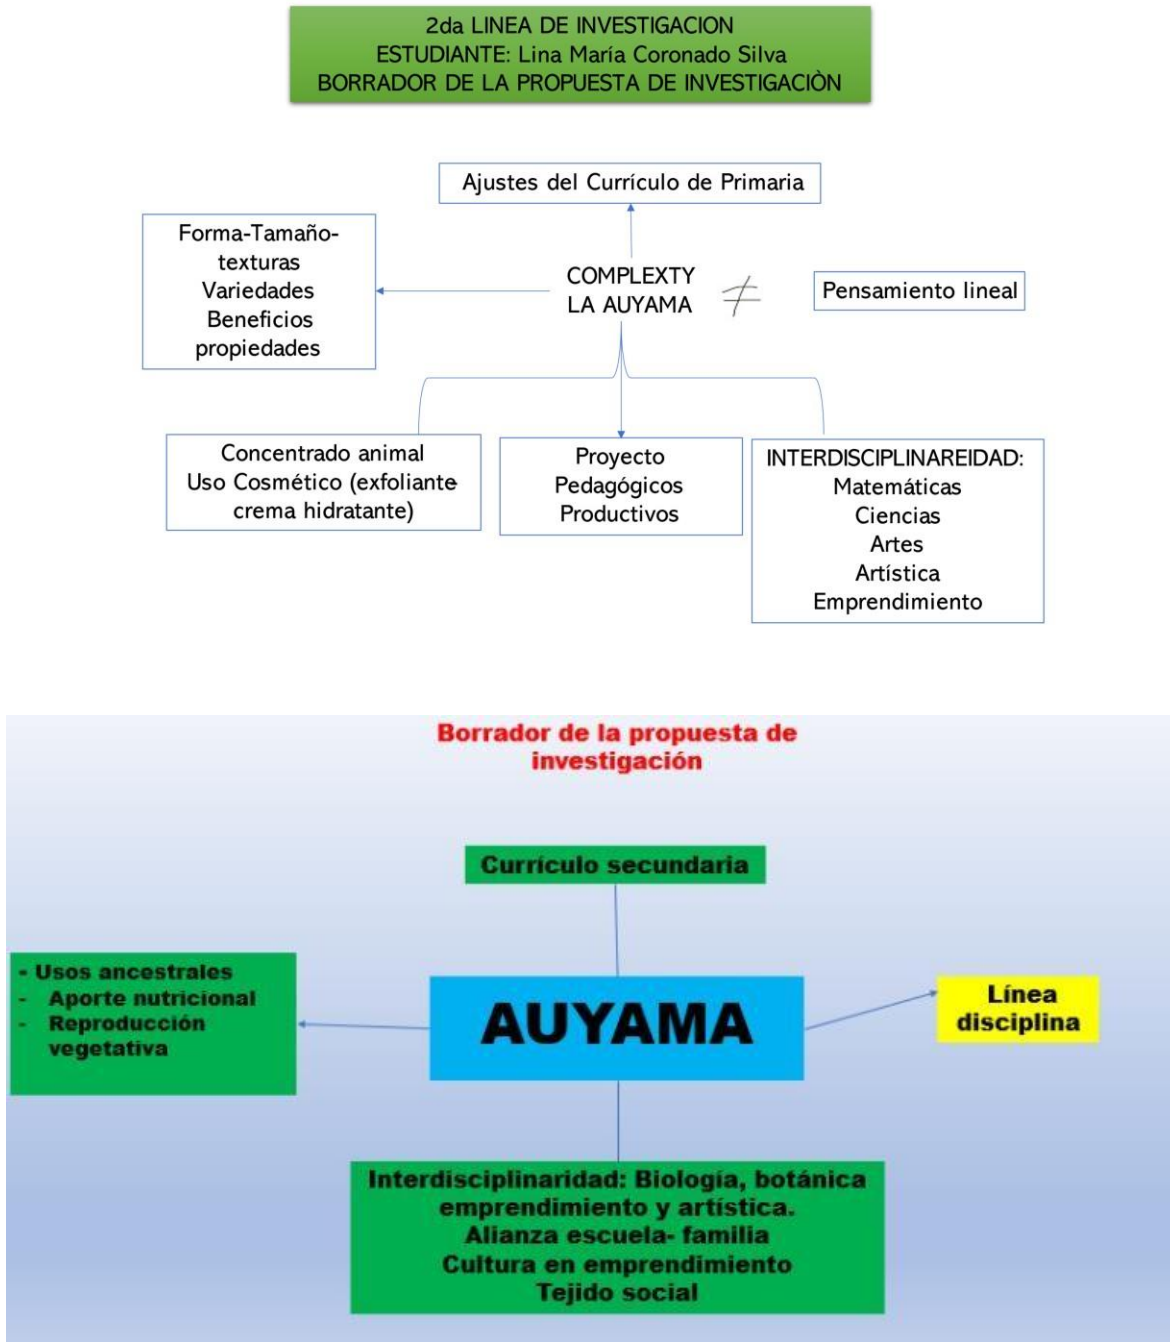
2da LINEA DE INVESTIGACION
ESTUDIANTE: Lina María Coronado Silva
BORRADOR DE LA PROPUESTA DE INVESTIGACIÒN

Ajustes del Currículo de Primaria

Forma-Tamaño-texturas
Variedades
Beneficios
propiedades

COMPLEXTY
LA AUYAMA

$\neq$

Pensamiento lineal

Concentrado animal
Uso Cosmético (exfoliante crema hidratante)

Proyecto
Pedagógicos
Productivos

INTERDISCIPLINAREIDAD:
Matemáticas
Ciencias
Artes
Artística
Emprendimiento

Borrador de la propuesta de investigación

Currículo secundaria

- Usos ancestrales
- Aporte nutricional
- Reproducción vegetativa

AUYAMA

Línea disciplina

Interdisciplinaridad: Biología, botánica emprendimiento y artística.
Alianza escuela- familia
Cultura en emprendimiento
Tejido social